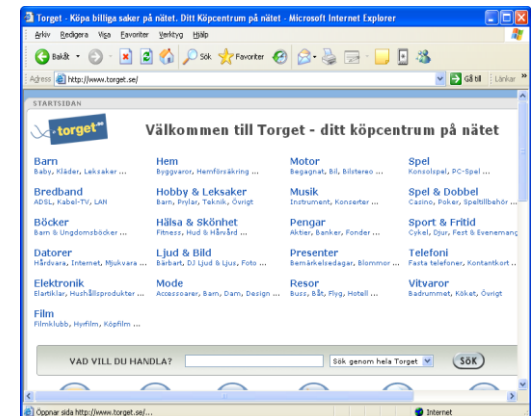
Torget - Köpa billiga saker på nätet. Ditt Köpcentrum på nätet - Microsoft Internet Explorer

Arkiv Redigera Visa Favoriter Verktyg Hjälp

Bakåt Sök Favoriter

Adress http://www.torget.se/

Gå till Länkar

STARTSIDAN

torget

Välkommen till Torget - ditt köpcentrum på nätet

Barn
Baby, Kläder, Leksaker ...

Hem
Byggvaror, Hemförsäkring ...

Motor
Begagnat, Bil, Bilstereo ...

Spel
Konsolspel, PC-Spel ...

Bredband
ADSL, Kabel-TV, LAN

Hobby & Leksaker
Barn, Prylar, Teknik, Övrigt

Musik
Instrument, Konserter ...

Spel & Dobbel
Casino, Poker, Speltillbehör ...

Böcker
Barn & Ungdomsböcker ...

Hälsa & Skönhet
Fitness, Hud & Hårvård ...

Pengar
Aktier, Banker, Fonder ...

Sport & Fritid
Cykel, Djur, Fest & Evenemang

Datorer
Hårdvara, Internet, Mjukvara ...

Ljud & Bild
Bärbart, DJ Ljud & Ljus, Foto ...

Presenter
Bemärkelsedagar, Blommor ...

Telefoni
Fasta telefoner, Kontantkort ...

Elektronik
Elartiklar, Hushållsprodukter ...

Mode
Accessoarer, Barn, Dam, Design ...

Resor
Buss, Båt, Flyg, Hotell ...

Vitvaror
Badrummet, Köket, Övrigt

Film
Filmklubb, Hyrfilm, Köpfilm ...

VAD VILL DU HANDLA?

Sök genom hela Torget

SÖK

Öppnar sida http://www.torget.se/...

Internet